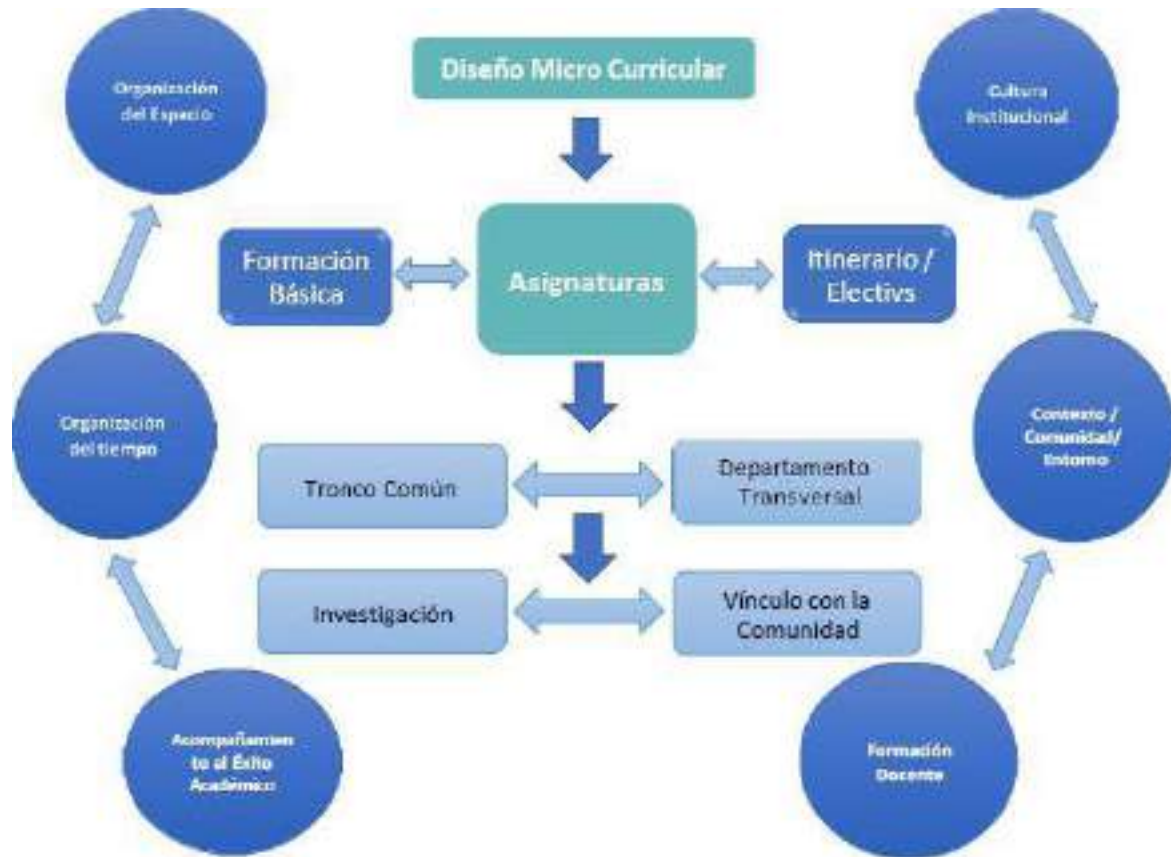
Organización del Espacio

Diseño Micro Curricular

Cultura Institucional

Formación Básica

Asignaturas

Itinerario / Electivs

Organización del tiempo

Tronco Común

Departamento Transversal

Contexto / Comunidad/ Entorno

Investigación

Vínculo con la Comunidad

Acompañamiento al Éxito Académico

Formación Docente